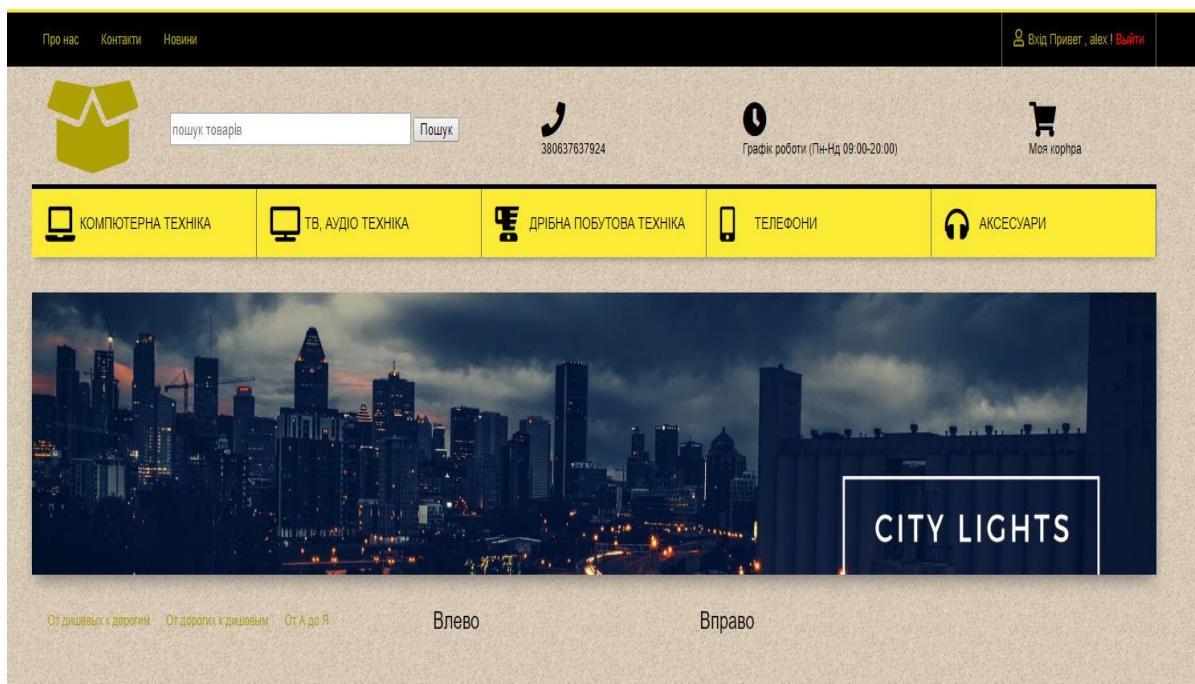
Про нас Контакти Новини

Вхід Привет , alex ! Выйти

пошук товарів Пошук

380637637924

Графік роботи (Пн-Нд 09:00-20:00)

Моя корhра

КОМПЮТЕРНА ТЕХНІКА

ТВ, АУДІО ТЕХНІКА

ДРІБНА ПОБУТОВА ТЕХНІКА

ТЕЛЕФОНИ

АКСЕСУАРИ

CITY LIGHTS

От дишевых к дорогим От дорогих к дишовым От А до Я

Влево

Вправо